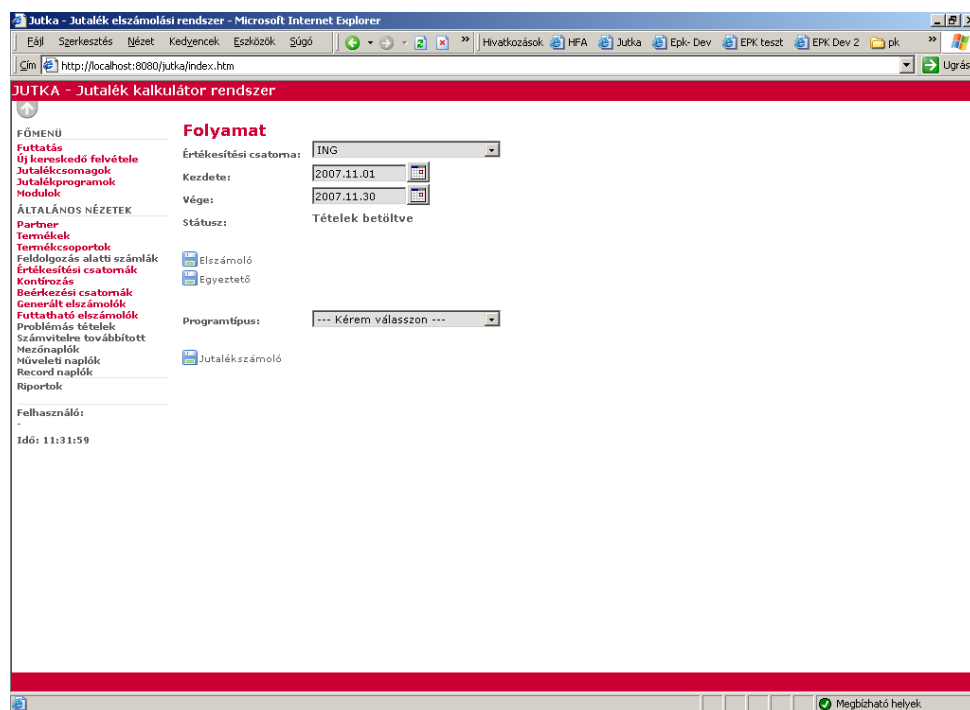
Jutka - Jutalék elszámolási rendszer - Microsoft Internet Explorer

Fájl Szerkesztés Nézet Kedvencek Eszközök Súgó

Hivatkozások HFA Jutka Epk- Dev EPK teszt EPK Dev 2 pk

Cím http://localhost:8080/jutka/index.htm

Ugrás

JUTKA - Jutalék kalkulátor rendszer

FŐMENÜ
Futtatás
Új kereskedő felvétele
Jutalékcsomagok
Jutalékprogramok
Modulok
ÁLTALÁNOS NÉZETEK
Partner
Termékek
Termékcsoportok
Feldolgozás alatti számlák
Értékesítési csatornák
Kontírozás
Beérkezési csatornák
Generált elszámolók
Futtatható elszámolók
Problémás tételek
Számvitelre továbbított
Mezőnaplók
Műveleti naplók
Record naplók
Riportok

Felhasználó:
-

Idő: 11:31:59

Folyamat

Értékesítési csatorna: ING

Kezdete: 2007.11.01

Vége: 2007.11.30

Státusz: Tételek betöltve

Elszámoló
Egyeztető

Programtípus: --- Kérem válasszon ---

Jutalékszámoló

Megbízható helyek